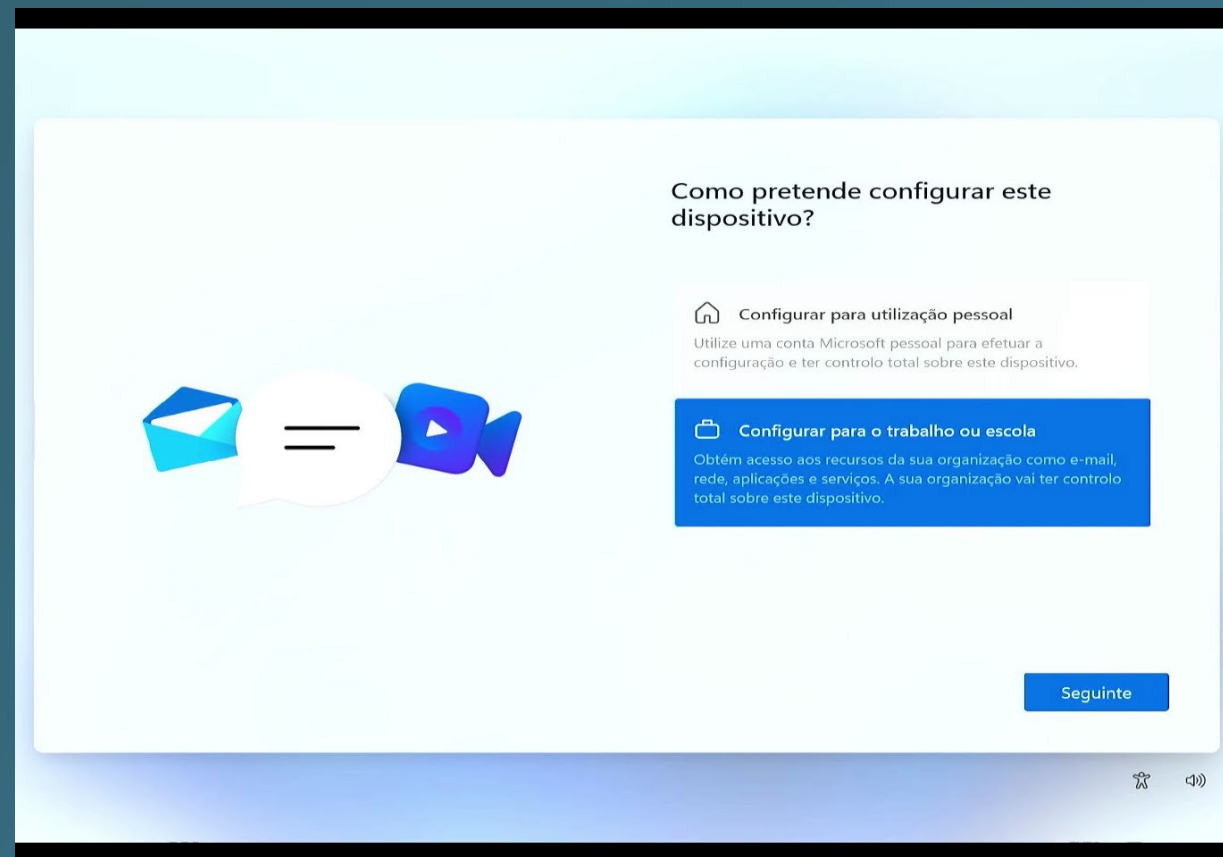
Como pretende configurar este dispositivo?

Configurar para utilização pessoal

Utilize uma conta Microsoft pessoal para efetuar a configuração e ter controlo total sobre este dispositivo.

Configurar para o trabalho ou escola

Obtém acesso aos recursos da sua organização como e-mail, rede, aplicações e serviços. A sua organização vai ter controlo total sobre este dispositivo.

Seguinte